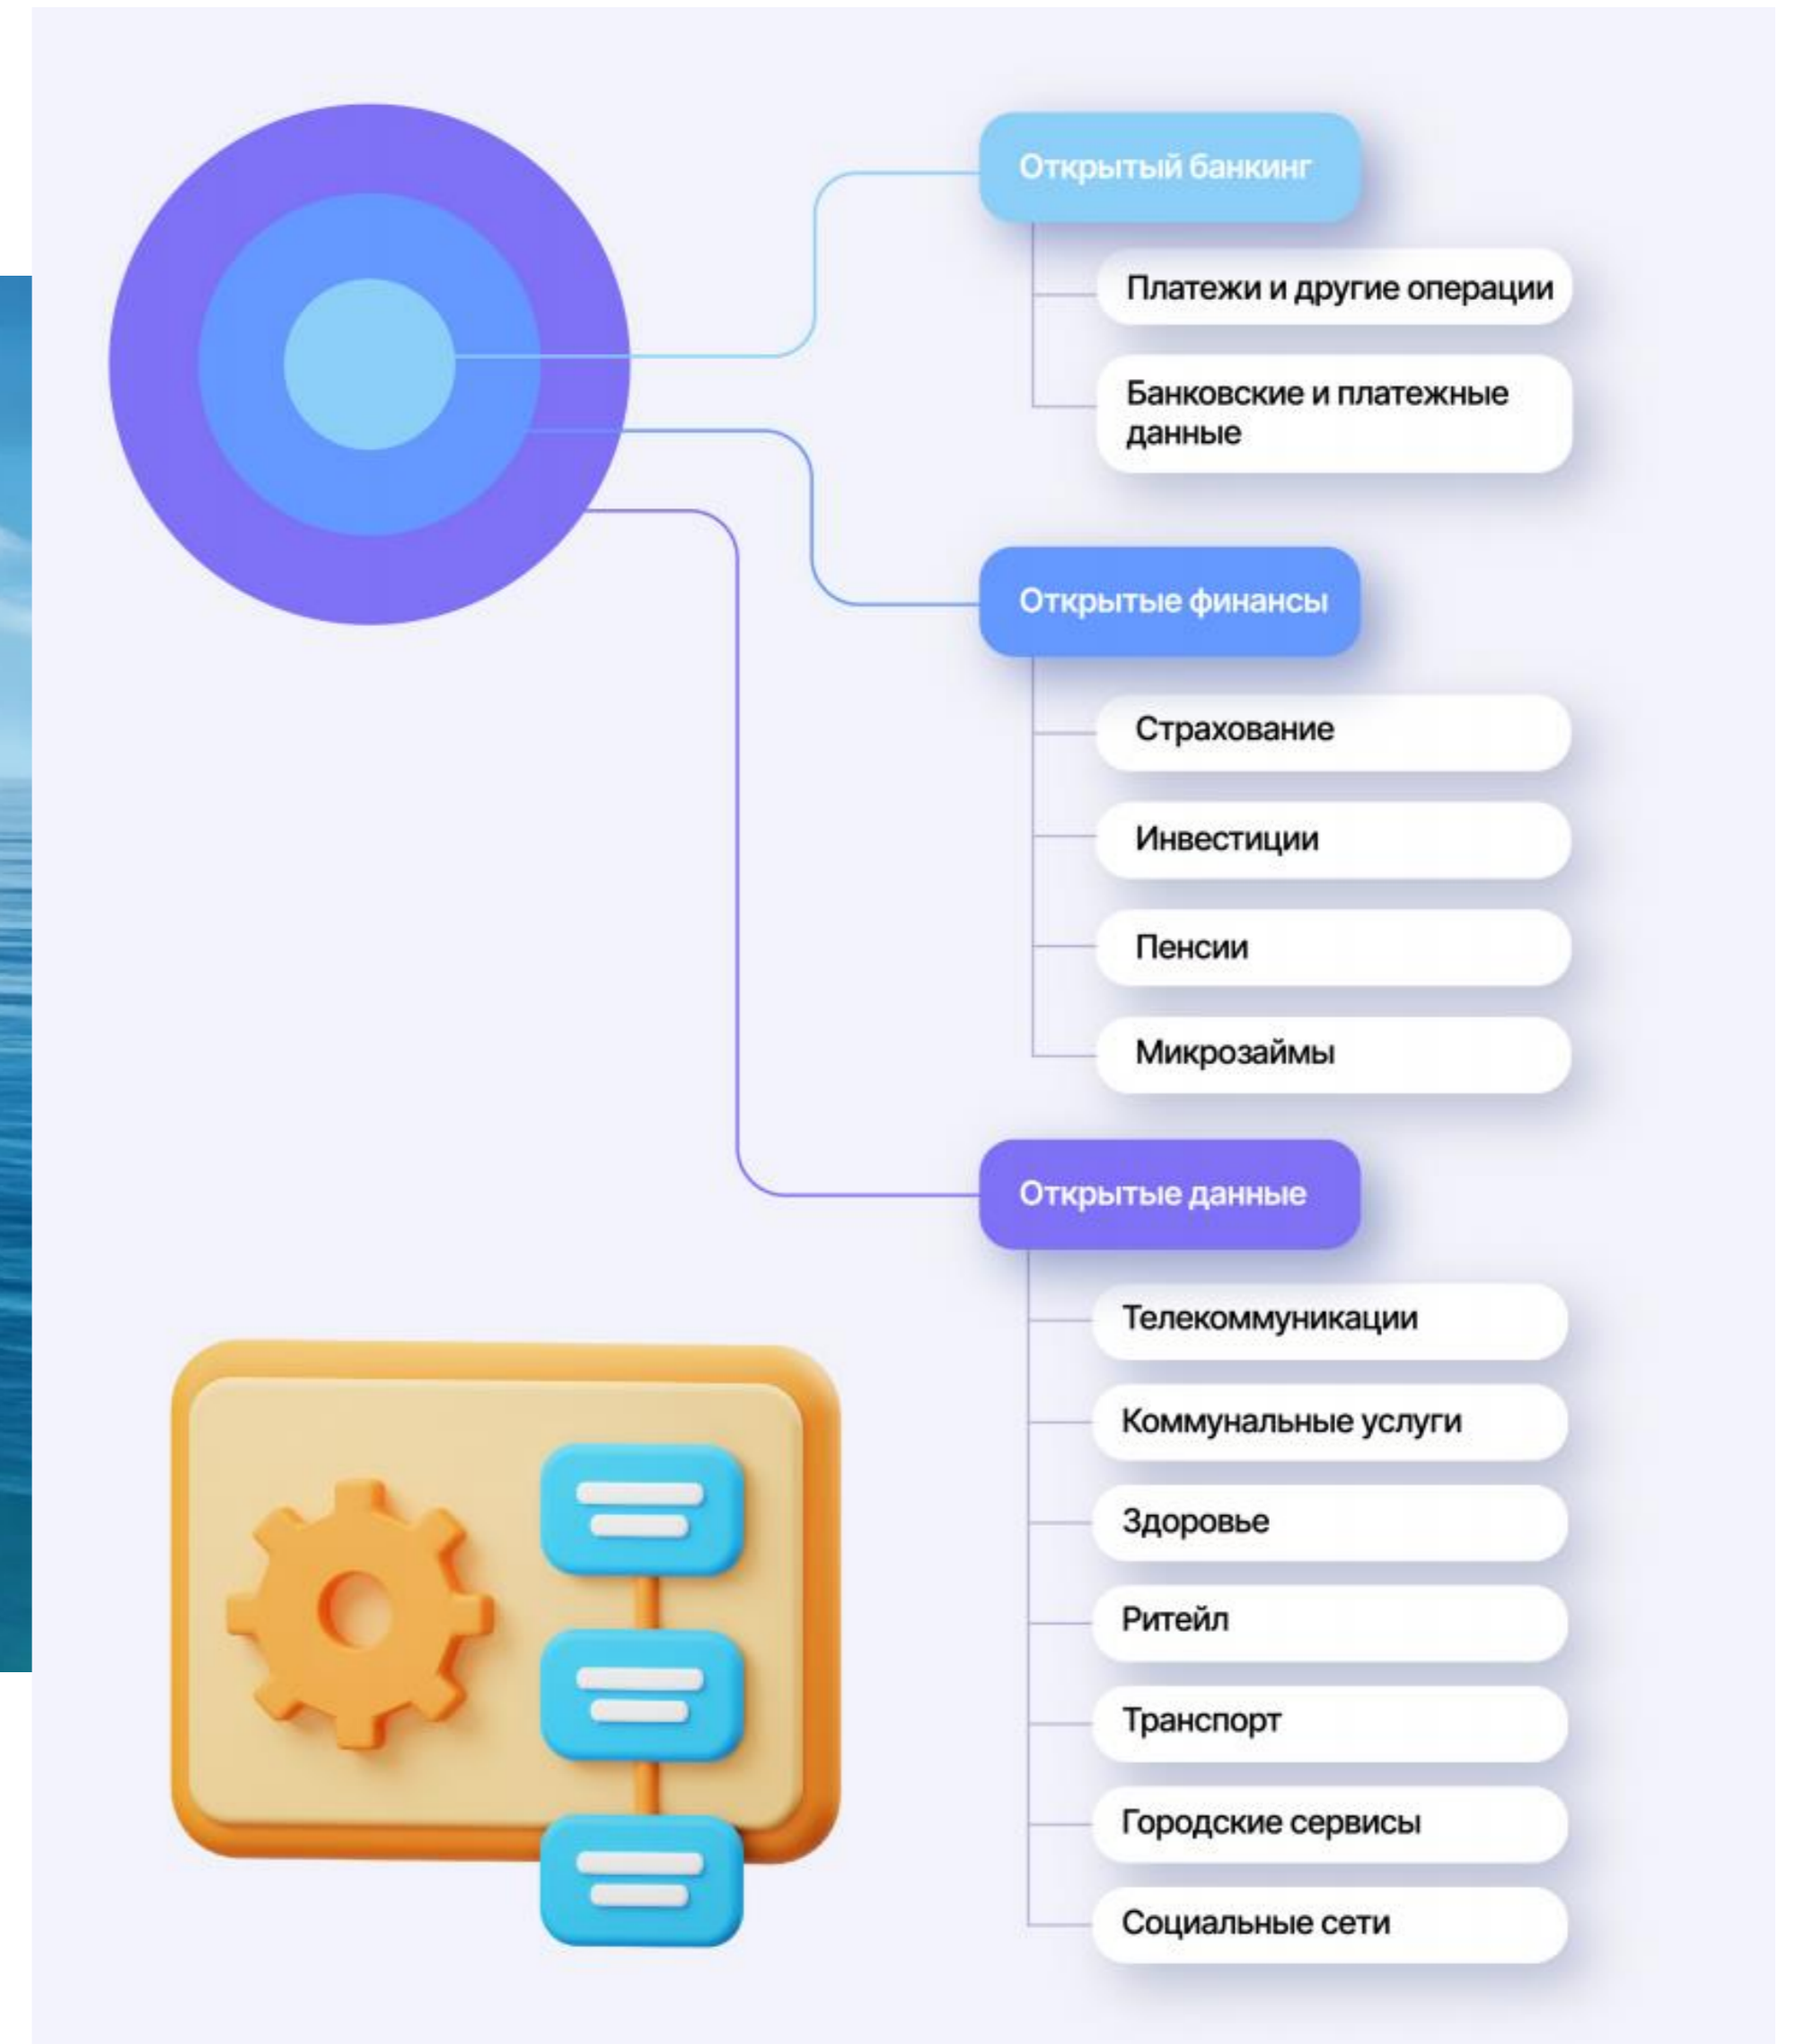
Открытый банкинг

Платежи и другие операции

Банковские и платежные данные

Открытые финансы

Страхование

Инвестиции

Пенсии

Микрозаймы

Открытые данные

Телекоммуникации

Коммунальные услуги

Здоровье

Ритейл

Транспорт

Городские сервисы

Социальные сети